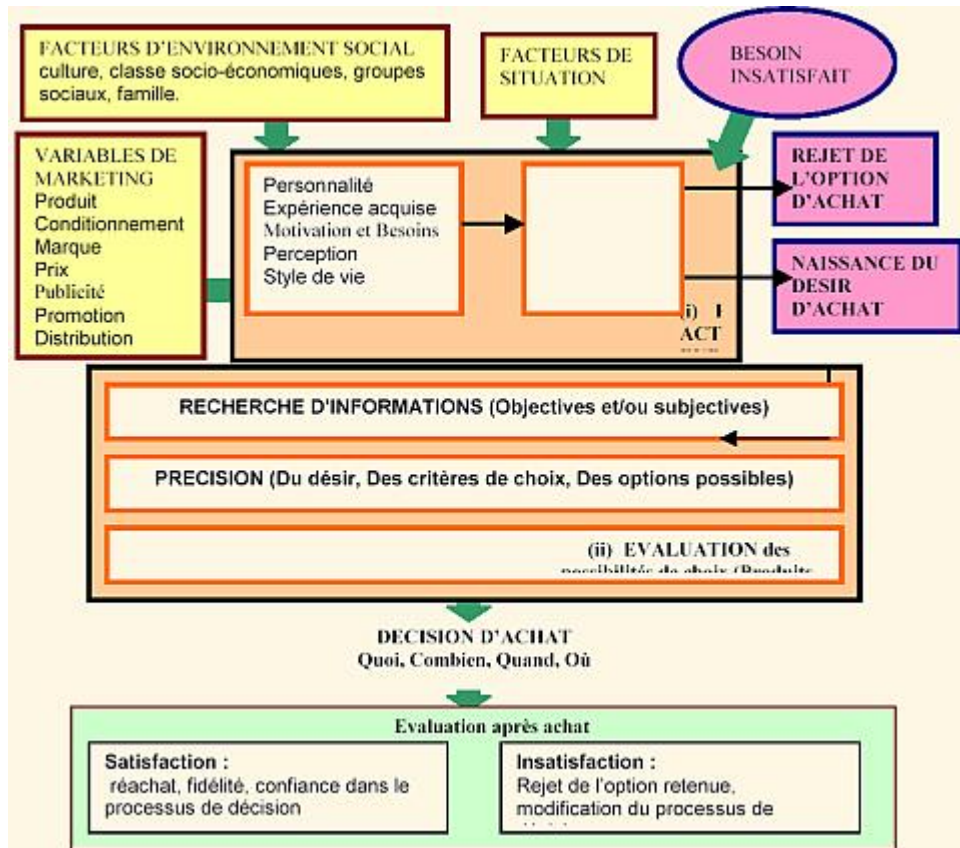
FACTEURS D'ENVIRONNEMENT SOCIAL
culture, classe socio-économiques, groupes sociaux, famille.

FACTEURS DE SITUATION

BESOIN INSATISFAIT

VARIABLES DE MARKETING
Produit
Conditionnement
Marque
Prix
Publicité
Promotion
Distribution

Personnalité
Expérience acquise
Motivation et Besoins
Perception
Style de vie

(i) I ACT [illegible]

REJET DE L'OPTION D'ACHAT

NAISSANCE DU DESIR D'ACHAT

RECHERCHE D'INFORMATIONS (Objectives et/ou subjectives)

PRECISION (Du désir, Des critères de choix, Des options possibles)

(ii) EVALUATION des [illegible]

DECISION D'ACHAT
Quoi, Combien, Quand, Où

Evaluation après achat

Satisfaction :
réachat, fidélité, confiance dans le processus de décision

Insatisfaction :
Rejet de l'option retenue, modification du processus de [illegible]